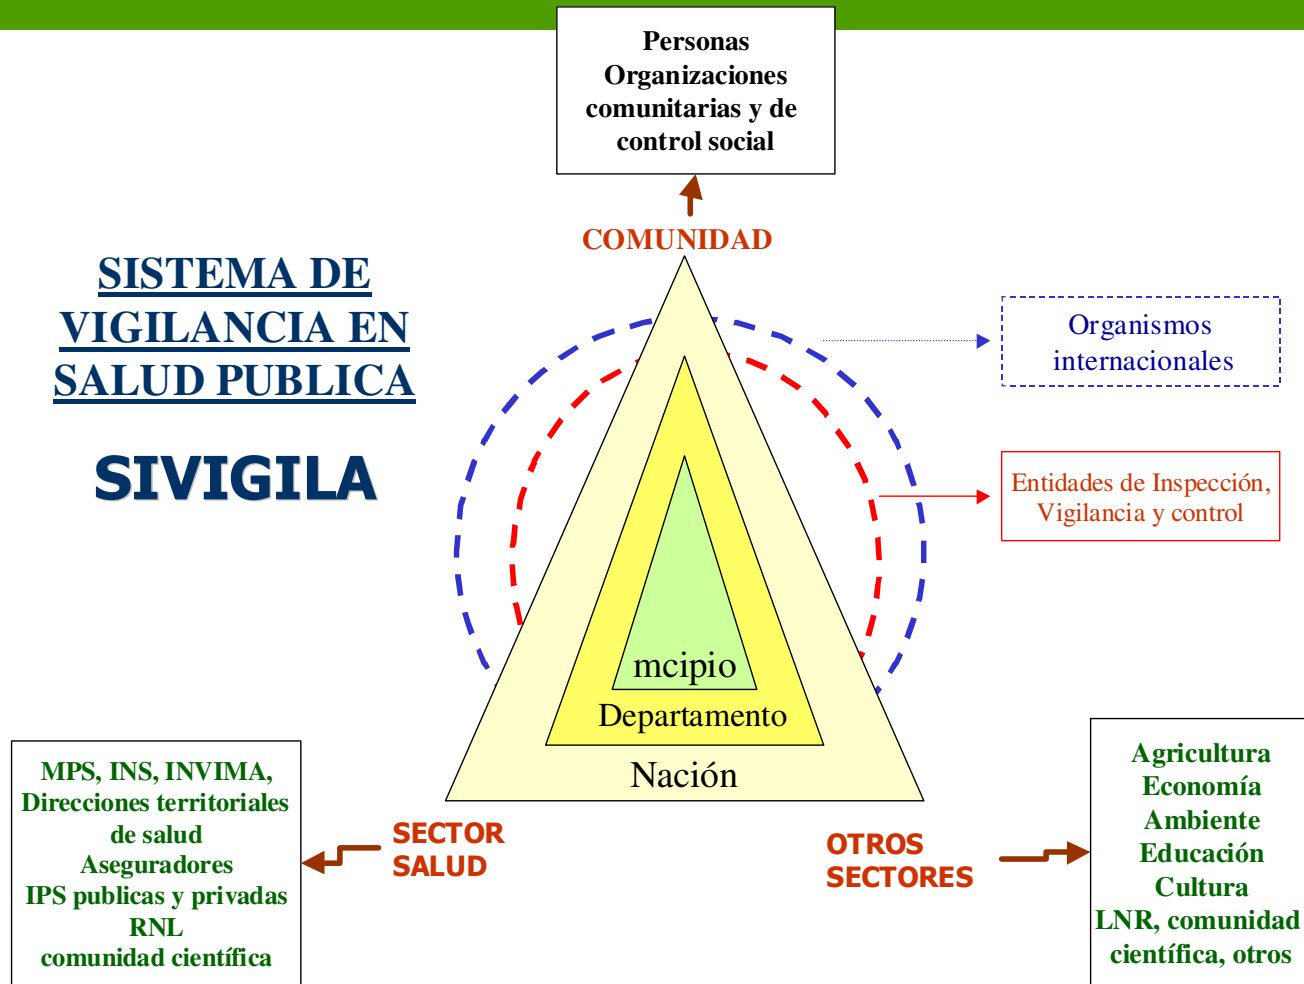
Personas
Organizaciones
comunitarias y de
control social

COMUNIDAD

SISTEMA DE VIGILANCIA EN SALUD PUBLICA

SIVIGILA

Organismos internacionales

Entidades de Inspección, Vigilancia y control

mcipio

Departamento

Nación

MPS, INS, INVIMA,
Direcciones territoriales de salud
Aseguradores
IPS publicas y privadas
RNL
comunidad científica

SECTOR SALUD

OTROS SECTORES

Agricultura
Economía
Ambiente
Educación
Cultura
LNR, comunidad científica, otros